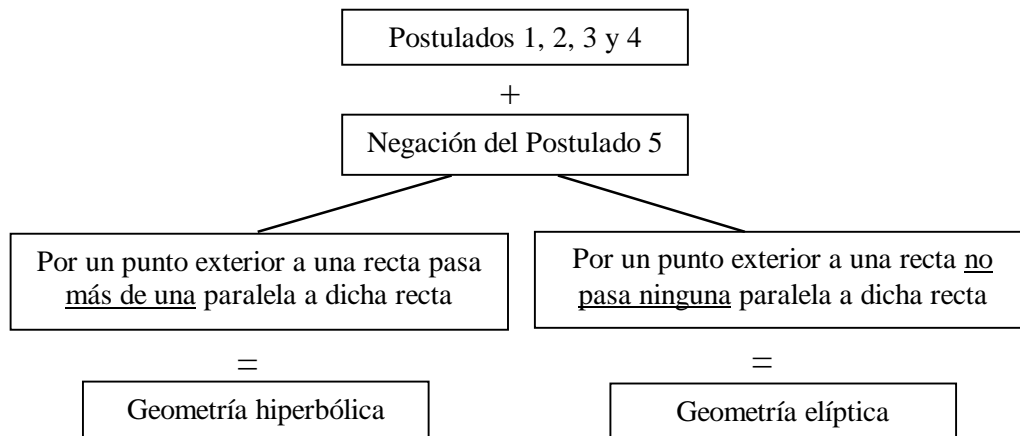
Postulados 1, 2, 3 y 4

+

Negación del Postulado 5

Por un punto exterior a una recta pasa más de una paralela a dicha recta

=

Geometría hiperbólica

Por un punto exterior a una recta no pasa ninguna paralela a dicha recta

=

Geometría elíptica